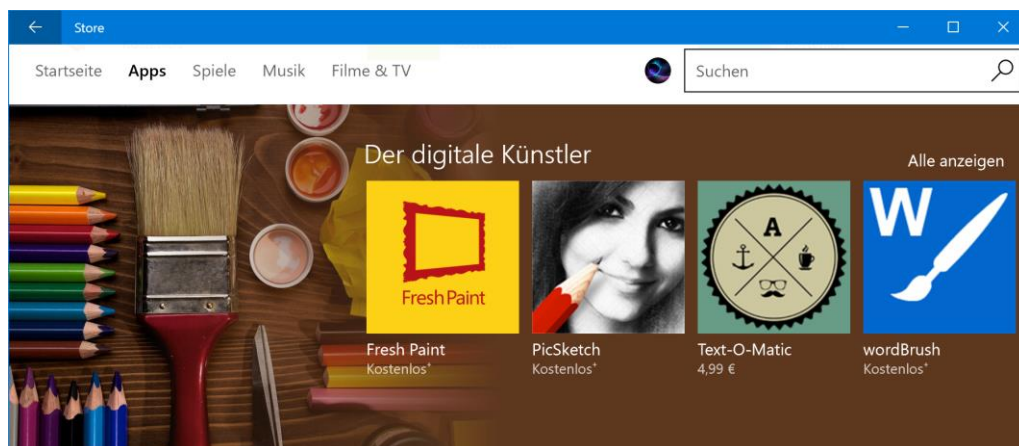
Store

Startseite Apps Spiele Musik Filme & TV

Suchen

Der digitale Künstler

Alle anzeigen

Fresh Paint

A

W

Fresh Paint
Kostenlos*

PicSketch
Kostenlos*

Text-O-Matic
4,99 €

wordBrush
Kostenlos*